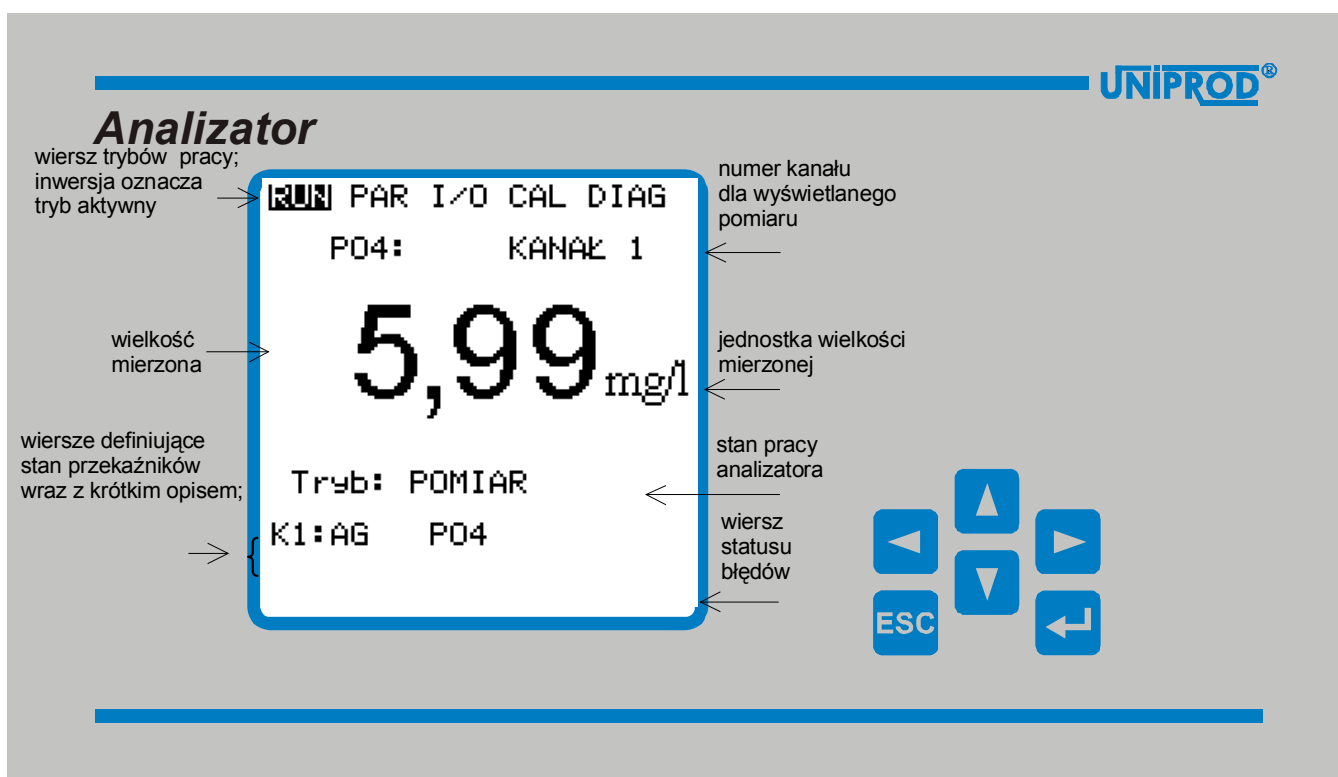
UNIPROD®

Analizator

wiersz trybów pracy; inwersja oznacza tryb aktywny

RUN PAR I/O CAL DIAG

numer kanału dla wyświetlanego pomiaru

PO4: KANAŁ 1

wielkość mierzona

5,99 mg/l

jednostka wielkości mierzonej

wiersze definiujące stan przekaźników wraz z krótkim opisem;

Tryb: POMIAR

stan pracy analizatora

K1:AG PO4

wiersz statusu błędów

ESC